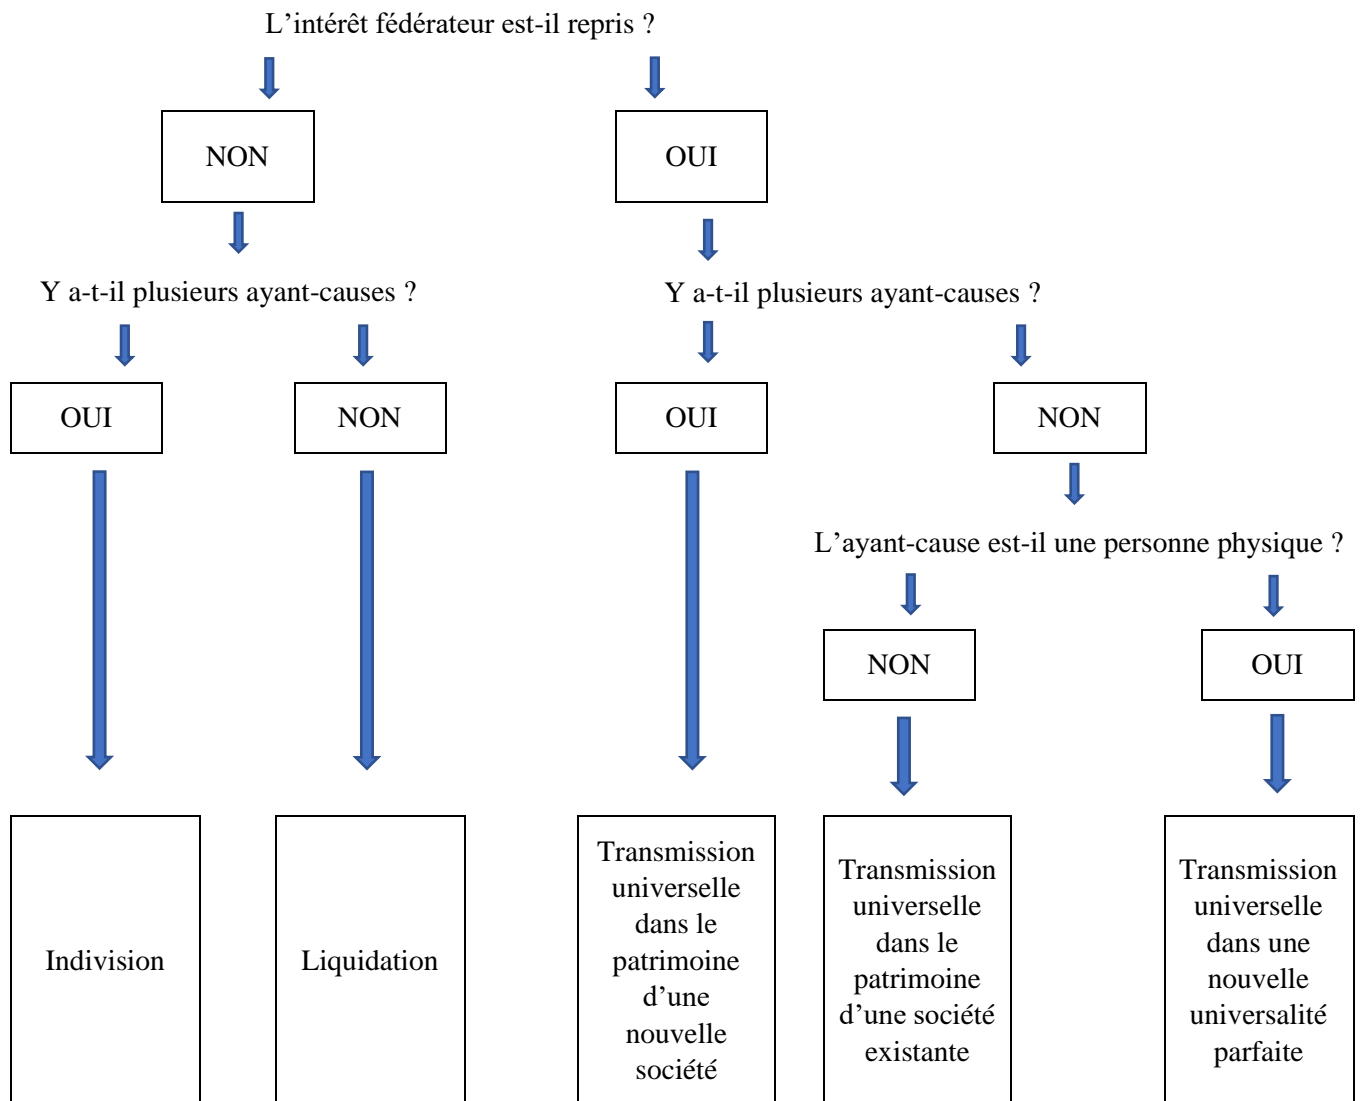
L’intérêt fédérateur est-il repris ?

NON

OUI

Y a-t-il plusieurs ayant-causes ?

Y a-t-il plusieurs ayant-causes ?

OUI

NON

OUI

NON

L’ayant-cause est-il une personne physique ?

NON

OUI

Indivision

Liquidation

Transmission universelle dans le patrimoine d’une nouvelle société

Transmission universelle dans le patrimoine d’une société existante

Transmission universelle dans une nouvelle universalité parfaite